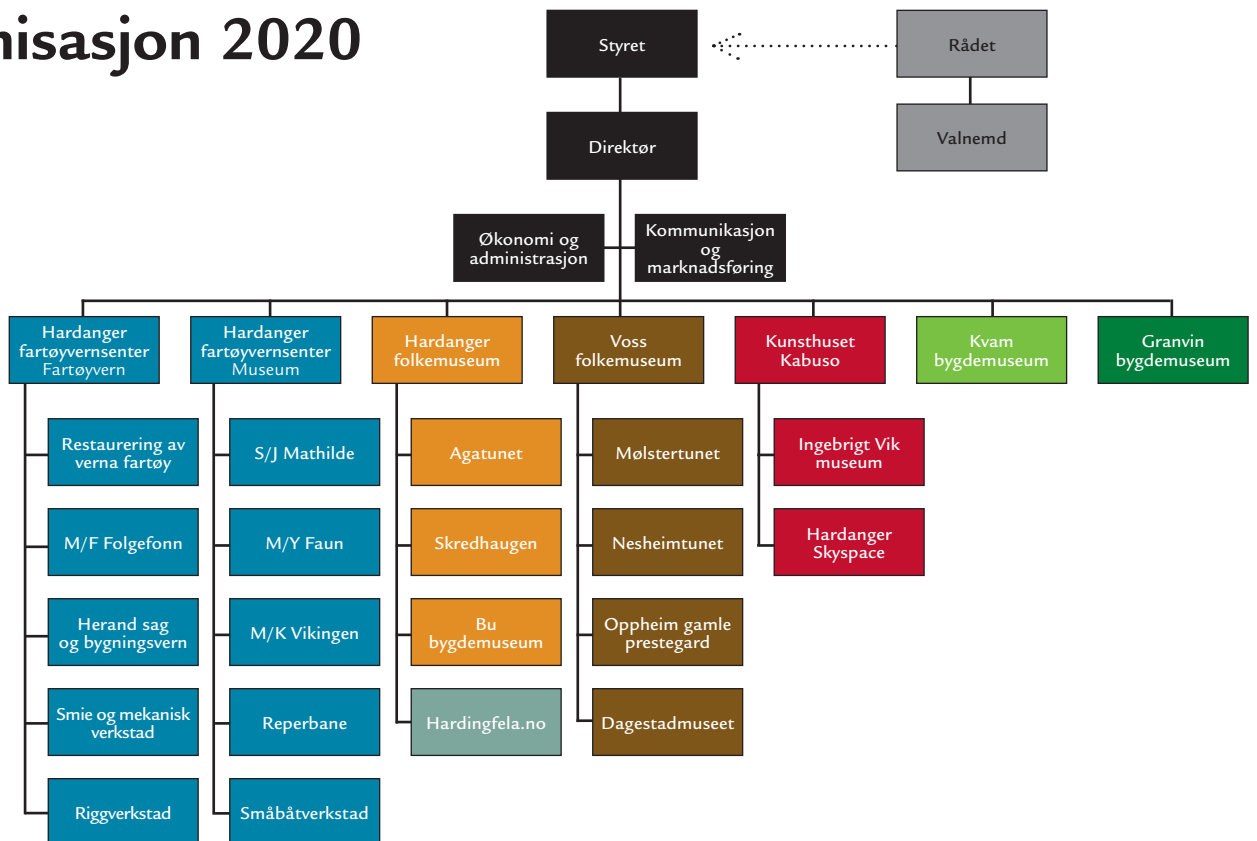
nisasjon 2020

Styret

Rådet

Valnemd

Direktør

Økonomi og administrasjon

Kommunikasjon og marknadsføring

Hardanger fartøyvernsenter Fartøyvern

Restaurering av verna fartøy

M/F Folgefonn

Herand sag og bygningsvern

Smie og mekanisk verkstad

Riggverkstad

Hardanger fartøyvernsenter Museum

S/J Mathilde

M/Y Faun

M/K Vikingen

Reperbane

Småbåtverkstad

Hardanger folkemuseum

Agatunet

Skredhaugen

Bu bygdemuseum

Hardingfela.no

Voss folkemuseum

Mølstertunet

Nesheimtunet

Oppheim gamle prestegard

Dagestadmuseet

Kunsthuset Kabuso

Ingebrigt Vik museum

Hardanger Skyspace

Kvam bygdemuseum

Granvin bygdemuseum